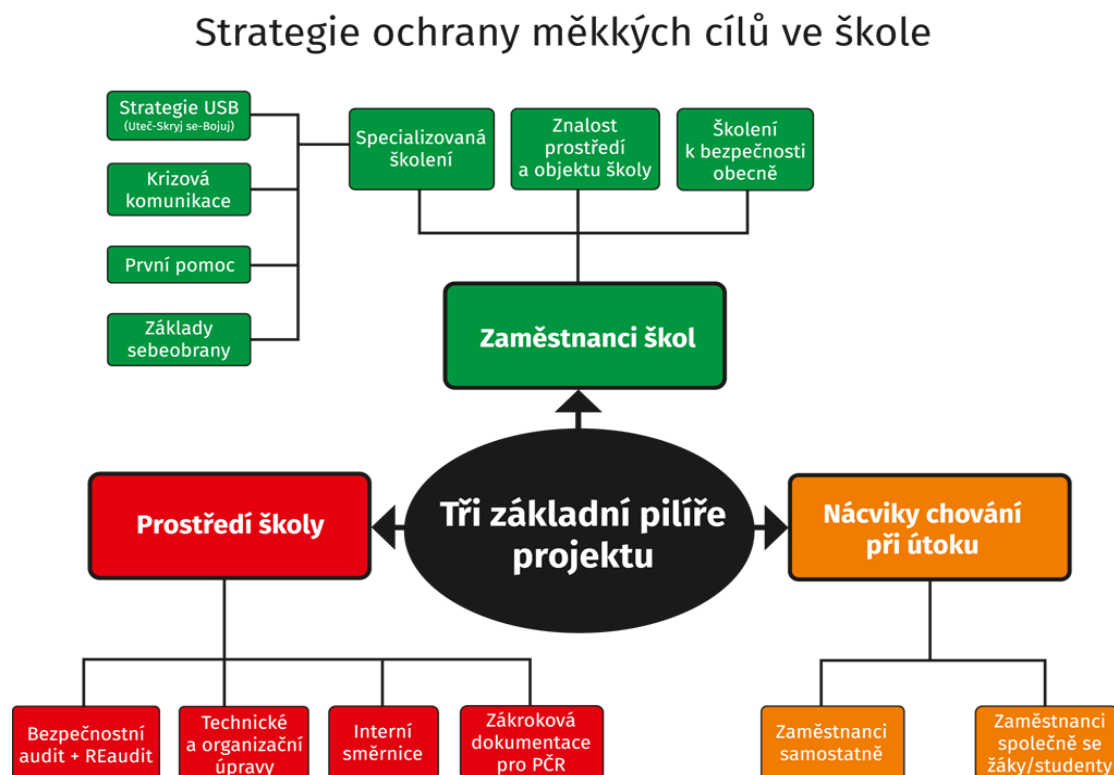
Strategie ochrany měkkých cílů ve škole

Strategie USB
(Uteč-Skryj se-Bojuj)

Krizová komunikace

První pomoc

Základy sebeobrany

Specializovaná školení

Znalost prostředí a objektu školy

Školení k bezpečnosti obecně

Zaměstnanci škol

Prostředí školy

Tři základní pilíře projektu

Nácviky chování při útoku

Bezpečnostní audit + REaudit

Technické a organizační úpravy

Interní směrnice

Zákroková dokumentace pro PČR

Zaměstnanci samostatně

Zaměstnanci společně se žáky/studenty